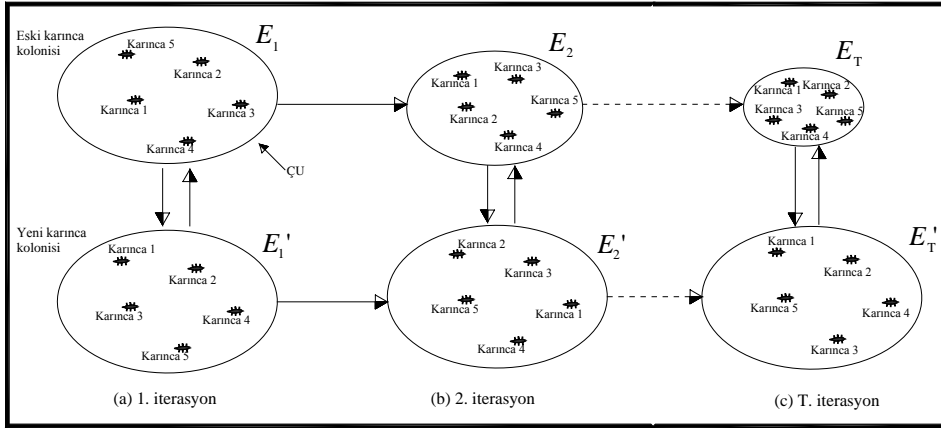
Eski karınca kolonisi

$E_1$

Karınca 5
Karınca 2
Karınca 1
Karınca 3
Karınca 4

ÇU

$E_2$

Karınca 3
Karınca 1
Karınca 5
Karınca 2
Karınca 4

$E_T$

Karınca 1
Karınca 2
Karınca 3
Karınca 5
Karınca 4

Yeni karınca kolonisi

$E_1'$

Karınca 1
Karınca 2
Karınca 3
Karınca 4
Karınca 5

$E_2'$

Karınca 2
Karınca 3
Karınca 5
Karınca 1
Karınca 4

$E_T'$

Karınca 1
Karınca 2
Karınca 5
Karınca 4
Karınca 3

(a) 1. iterasyon

(b) 2. iterasyon

(c) T. iterasyon